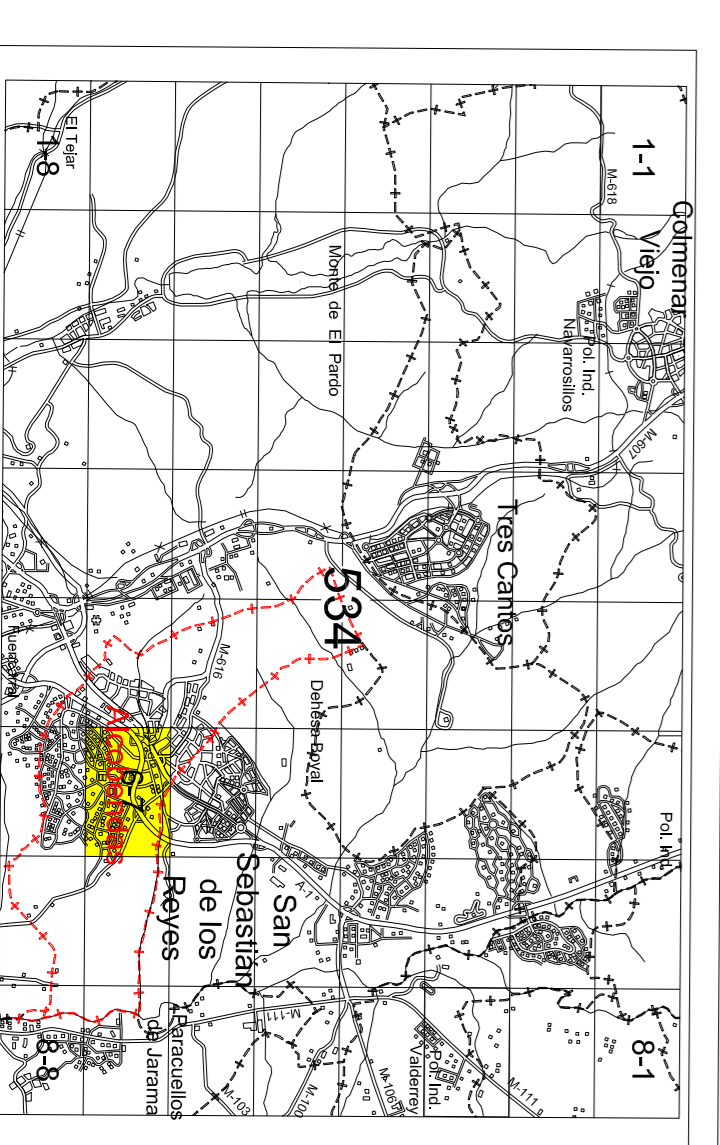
1-1

Colmenar Viejo

M-618

Pol. Ind. Navarrosillos

M-607

Monte de El Pardo

El Tejar

1-8

Tres Cantos

534

M-616

Dehesa Boyal

Alcobendas

67

San Sebastián de los Reyes

A-1

Pol. Ind.

Alcobendas

Paracuellos de Jarama

M-111

M-100

M-103

Pol. Ind. Valderrey

M-106

M-111

8-1

8-8